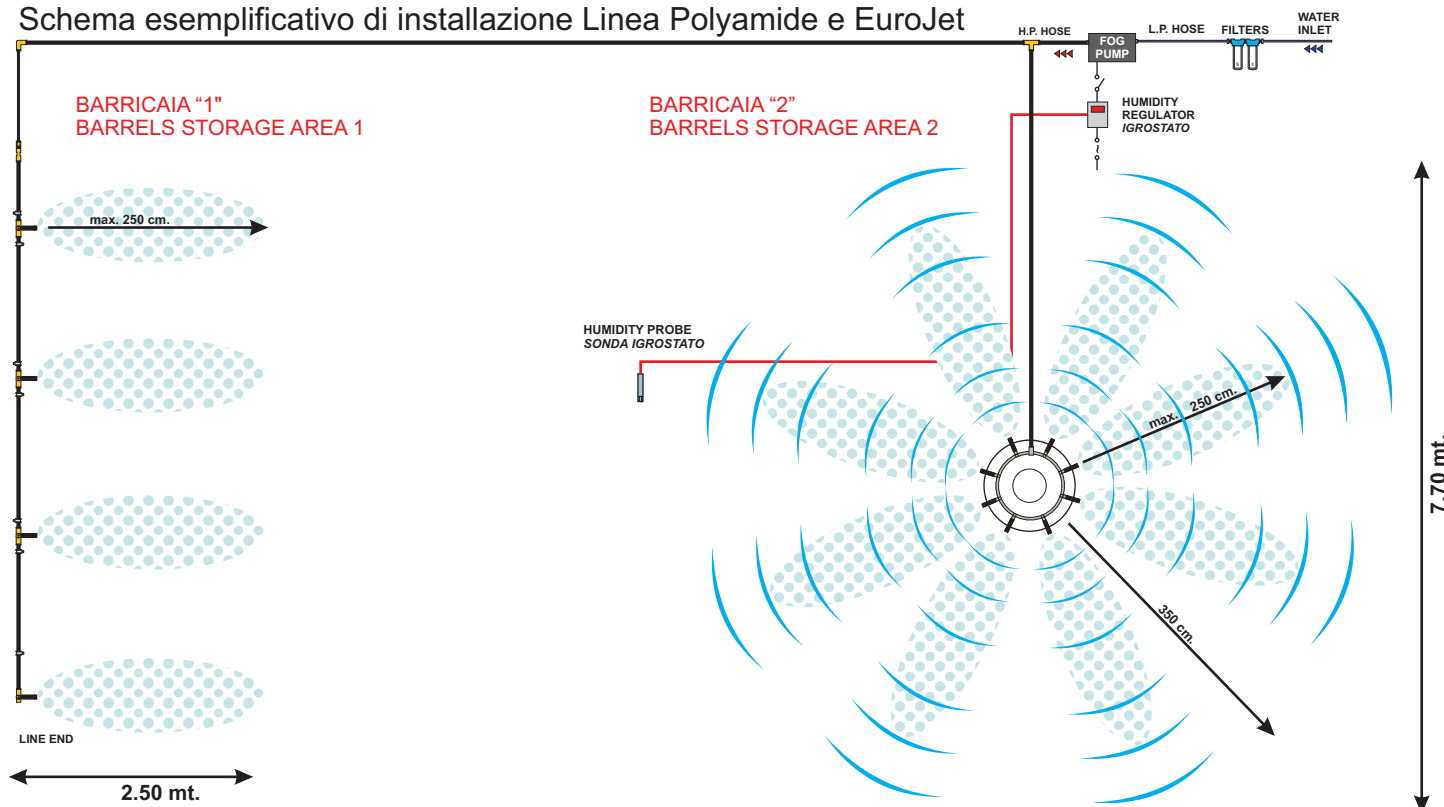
Schema esemplificativo di installazione Linea Polyamide e EuroJet

H.P. HOSE
FOG PUMP
L.P. HOSE
FILTERS
WATER INLET

BARRICAIA "1"
BARRELS STORAGE AREA 1

BARRICAIA "2"
BARRELS STORAGE AREA 2

HUMIDITY REGULATOR
IGROSTATO

max. 250 cm.

HUMIDITY PROBE
SONDA IGROSTATO

max. 250 cm.

350 cm.

7.70 mt.

LINE END

2.50 mt.